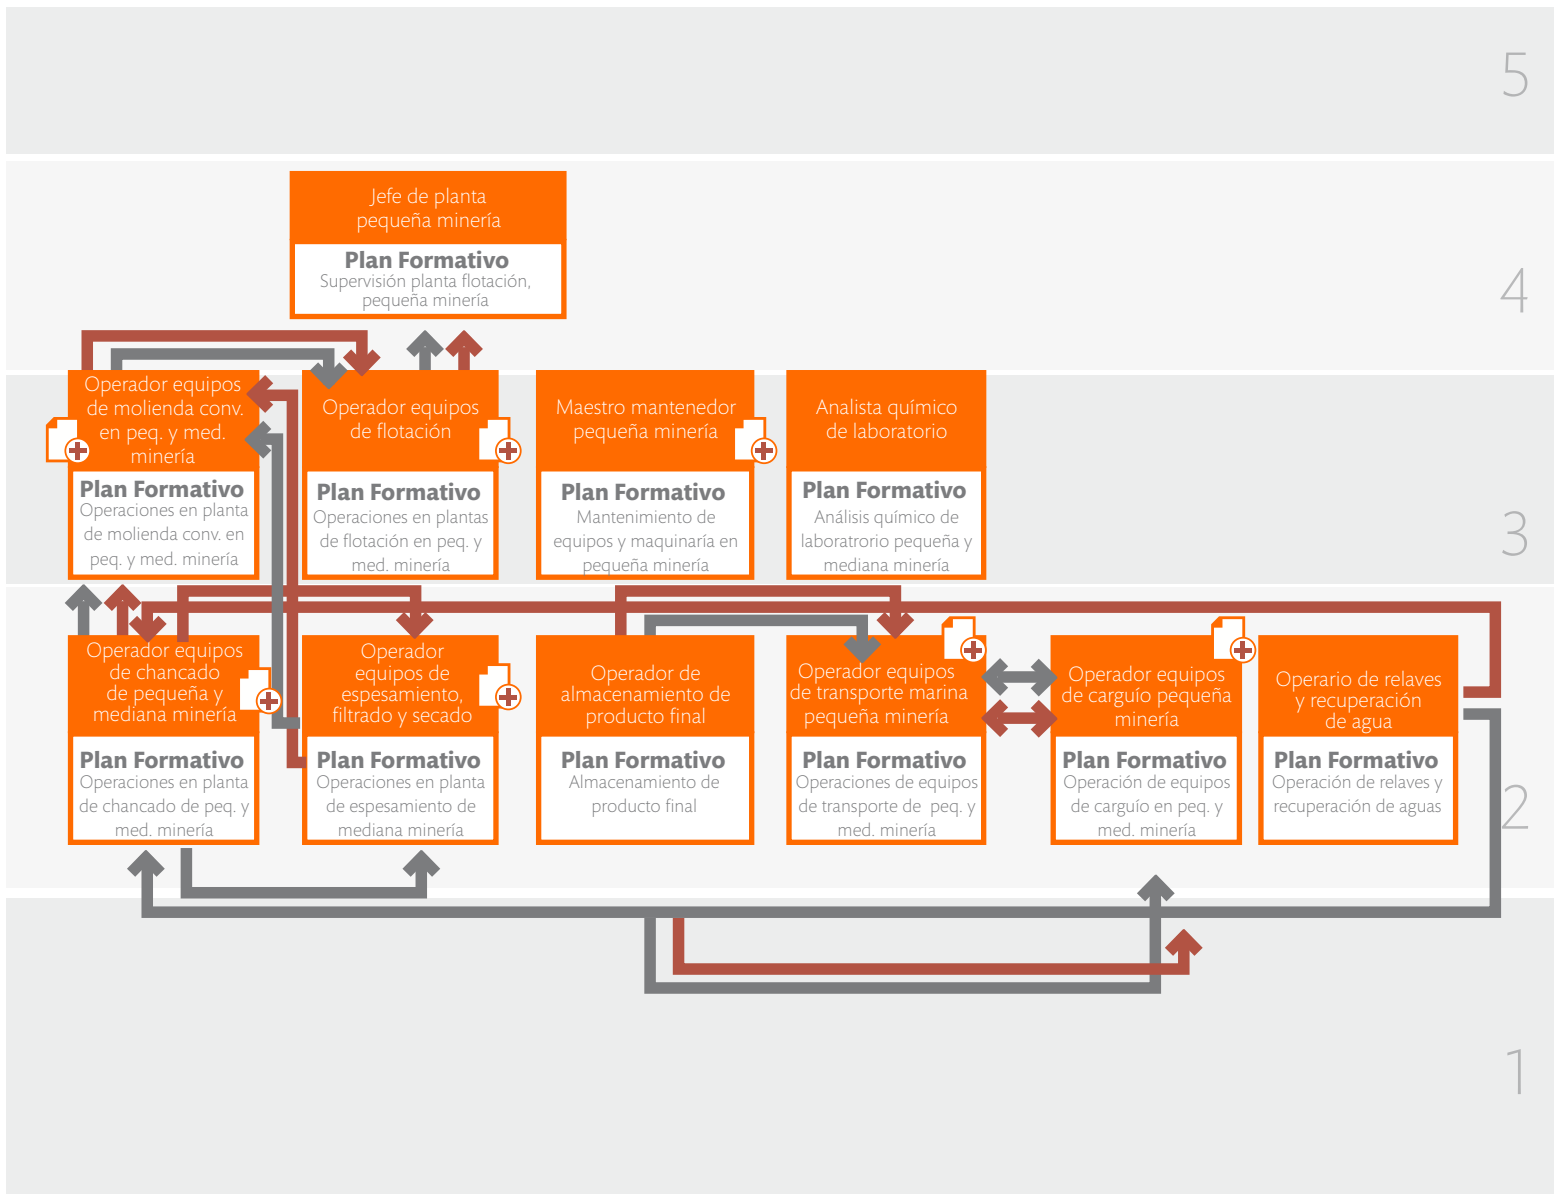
5

Jefe de planta pequeña minería

Plan Formativo
Supervisión planta flotación, pequeña minería

4

Operador equipos de molienda conv. en peq. y med. minería

Plan Formativo
Operaciones en planta de molienda conv. en peq. y med. minería

Operador equipos de flotación

Plan Formativo
Operaciones en plantas de flotación en peq. y med. minería

Maestro mantenedor pequeña minería

Plan Formativo
Mantenimiento de equipos y maquinaria en pequeña minería

Analista químico de laboratorio

Plan Formativo
Análisis químico de laboratrorio pequeña y mediana minería

3

Operador equipos de chancado de pequeña y mediana minería

Plan Formativo
Operaciones en planta de chancado de peq. y med. minería

Operador equipos de espesamiento, filtrado y secado

Plan Formativo
Operaciones en planta de espesamiento de mediana minería

Operador de almacenamiento de producto final

Plan Formativo
Almacenamiento de producto final

Operador equipos de transporte marina pequeña minería

Plan Formativo
Operaciones de equipos de transporte de peq. y med. minería

Operador equipos de carguío pequeña minería

Plan Formativo
Operación de equipos de carguío en peq. y med. minería

Operario de relaves y recuperación de agua

Plan Formativo
Operación de relaves y recuperación de aguas

2

1